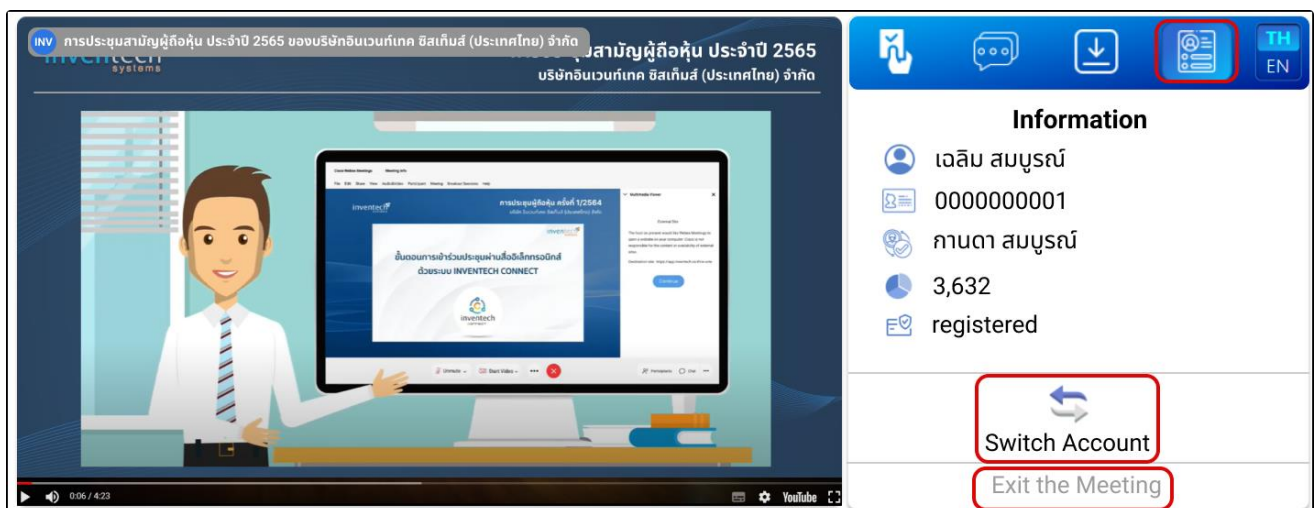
INV การประชุมสามัญผู้ถือหุ้น ประจำปี 2565 ของบริษัทอินเวนท์เทค ซิสเท็มส์ (ประเทศไทย) จำกัด

inventech systems

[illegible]ชุมสามัญผู้ถือหุ้น ประจำปี 2565
บริษัทอินเวนท์เทค ซิสเท็มส์ (ประเทศไทย) จำกัด

การประชุมผู้ถือหุ้น ครั้งที่ 1/2564

ขั้นตอนการเข้าร่วมประชุมผ่านสื่ออิเล็กทรอนิกส์ ด้วยระบบ INVENTECH CONNECT

inventech

0:06 / 4:23

YouTube

TH
EN

Information

เฉลิม สมบูรณ์

0000000001

กานดา สมบูรณ์

3,632

registered

Switch Account

Exit the Meeting